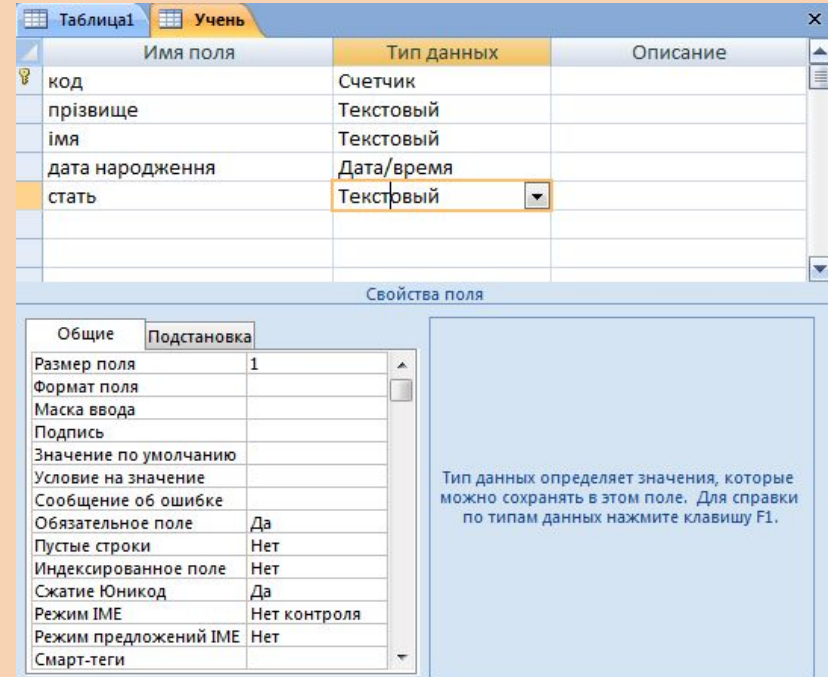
Таблица1 | Учень

| Имя поля | Тип данных | Описание |
|---|---|---|
| код | Счетчик | |
| прізвище | Текстовый | |
| імя | Текстовый | |
| дата народження | Дата/время | |
| стать | Текстовый | |

Свойства поля

Общие | Подстановка

| | |
|---|---|
| Размер поля | 1 |
| Формат поля | |
| Маска ввода | |
| Подпись | |
| Значение по умолчанию | |
| Условие на значение | |
| Сообщение об ошибке | |
| Обязательное поле | Да |
| Пустые строки | Нет |
| Индексированное поле | Нет |
| Сжатие Юникод | Да |
| Режим IME | Нет контроля |
| Режим предложений IME | Нет |
| Смарт-теги | |

Тип данных определяет значения, которые можно сохранять в этом поле. Для справки по типам данных нажмите клавишу F1.